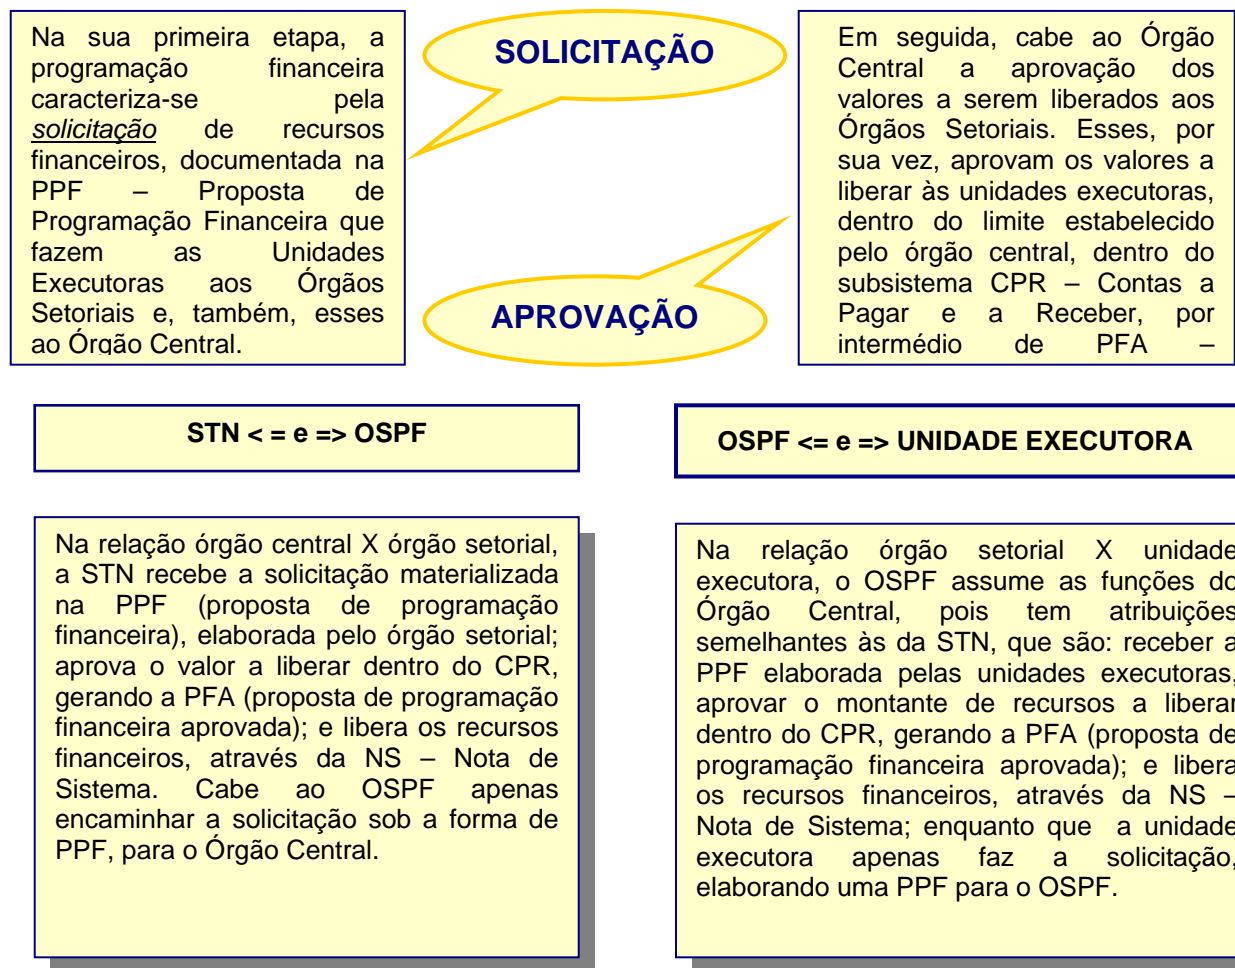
Na sua primeira etapa, a programação financeira caracteriza-se pela solicitação de recursos financeiros, documentada na PPF – Proposta de Programação Financeira que fazem as Unidades Executoras aos Órgãos Setoriais e, também, esses ao Órgão Central.

SOLICITAÇÃO

Em seguida, cabe ao Órgão Central a aprovação dos valores a serem liberados aos Órgãos Setoriais. Esses, por sua vez, aprovam os valores a liberar às unidades executoras, dentro do limite estabelecido pelo órgão central, dentro do subsistema CPR – Contas a Pagar e a Receber, por intermédio de PFA –

APROVAÇÃO

STN < = e => OSPF

OSPF <= e => UNIDADE EXECUTORA

Na relação órgão central X órgão setorial, a STN recebe a solicitação materializada na PPF (proposta de programação financeira), elaborada pelo órgão setorial; aprova o valor a liberar dentro do CPR, gerando a PFA (proposta de programação financeira aprovada); e libera os recursos financeiros, através da NS – Nota de Sistema. Cabe ao OSPF apenas encaminhar a solicitação sob a forma de PPF, para o Órgão Central.

Na relação órgão setorial X unidade executora, o OSPF assume as funções do Órgão Central, pois tem atribuições semelhantes às da STN, que são: receber a PPF elaborada pelas unidades executoras, aprovar o montante de recursos a liberar dentro do CPR, gerando a PFA (proposta de programação financeira aprovada); e libera os recursos financeiros, através da NS – Nota de Sistema; enquanto que a unidade executora apenas faz a solicitação, elaborando uma PPF para o OSPF.